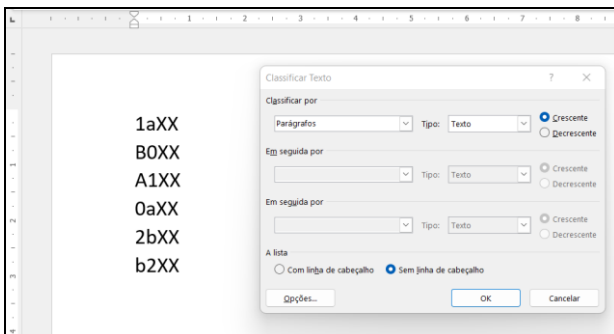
1 · 2 · 3 · 4 · 5 · 6 · 7 · 8

1aXX
B0XX
A1XX
0aXX
2bXX
b2XX

Classificar Texto
?
×
Classificar por
Parágrafos
Tipo: Texto
Crescente
Decrescente
Em seguida por
Tipo: Texto
Crescente
Decrescente
Em seguida por
Tipo: Texto
Crescente
Decrescente
A lista
Com linha de cabeçalho
Sem linha de cabeçalho
Opções...
OK
Cancelar